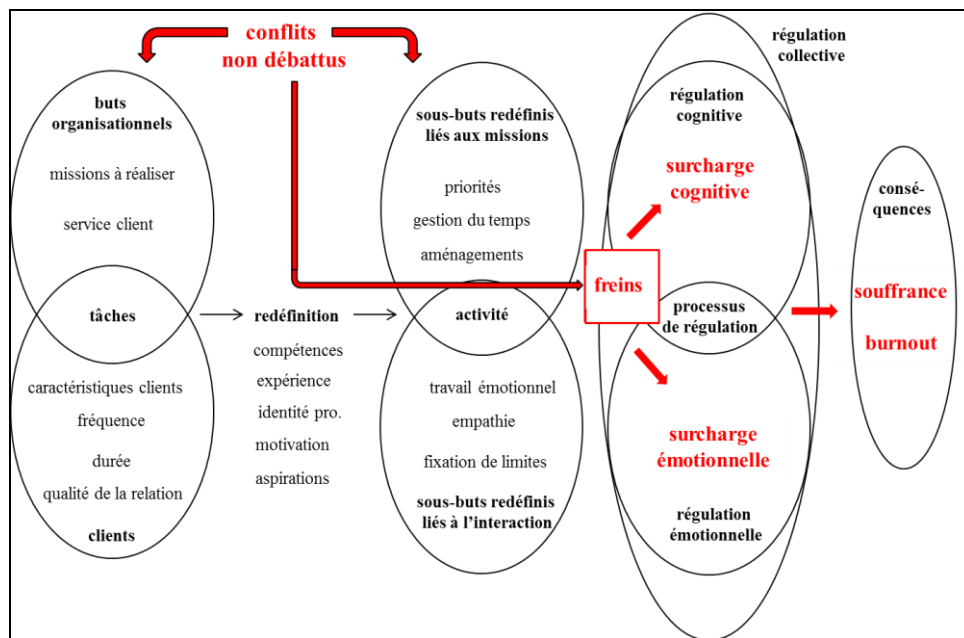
conflits non débattus

buts organisationnels

missions à réaliser

service client

tâches

caractéristiques clients

fréquence

durée

qualité de la relation

clients

redéfinition

compétences

expérience

identité pro.

motivation

aspirations

sous-buts redéfinis liés aux missions

priorités

gestion du temps

aménagements

activité

travail émotionnel

empathie

fixation de limites

sous-buts redéfinis liés à l'interaction

freins

régulation collective

régulation cognitive

surcharge cognitive

processus de régulation

surcharge émotionnelle

régulation émotionnelle

consé-quences

souffrance

burnout